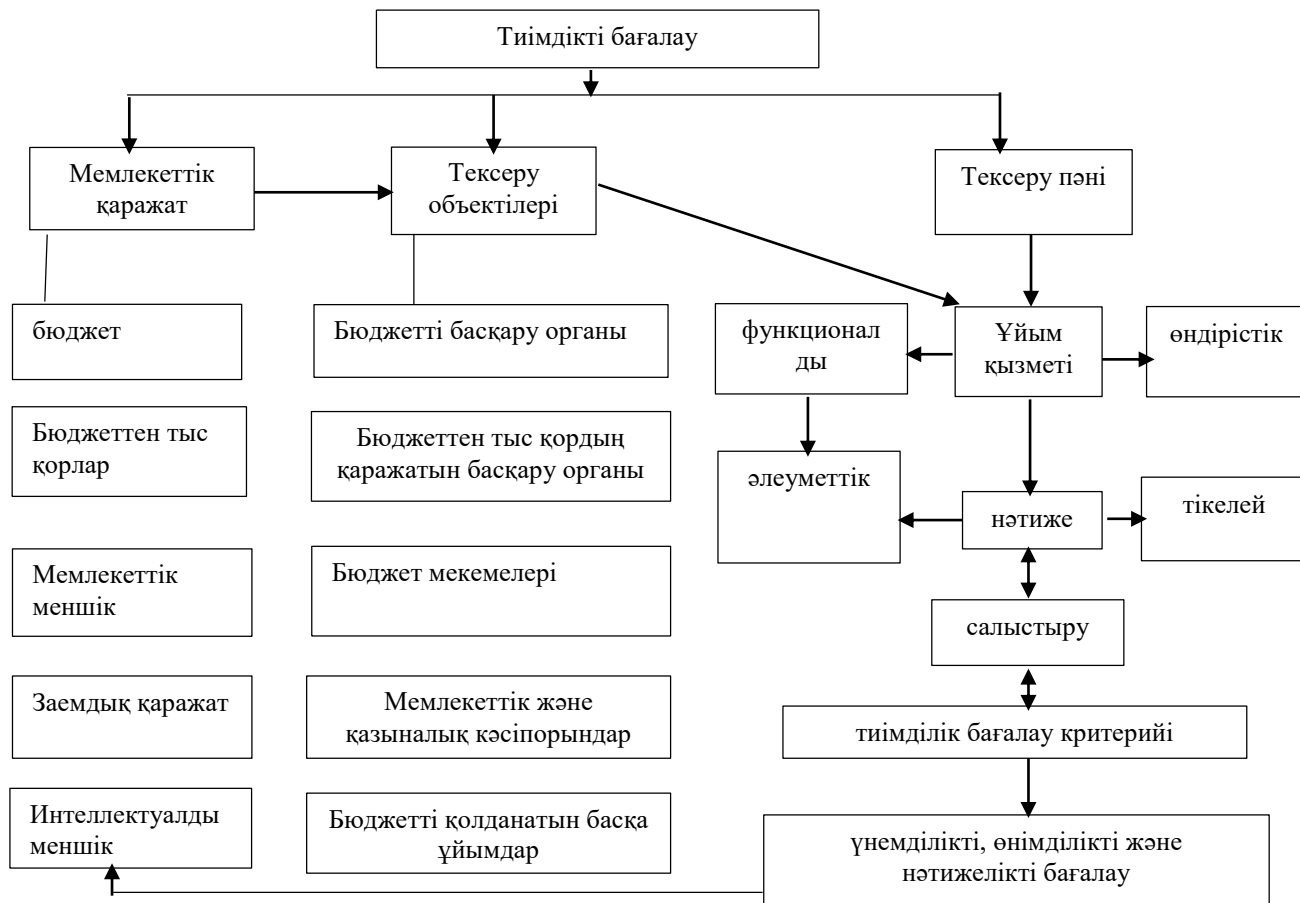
Тиімдікті бағалау

Мемлекеттік қаражат

Тексеру объектілері

Тексеру пәні

бюджет

Бюджетті басқару органы

функционалды

Ұйым қызметі

өндірістік

Бюджеттен тыс қорлар

Бюджеттен тыс қордың қаражатын басқару органы

әлеуметтік

нәтиже

тікелей

Мемлекеттік меншік

Бюджет мекемелері

салыстыру

Заемдық қаражат

Мемлекеттік және қазыналық кәсіпорындар

тиімділік бағалау критерийі

Интеллектуалды меншік

Бюджетті қолданатын басқа ұйымдар

үнемділікті, өнімділікті және нәтижелікті бағалау